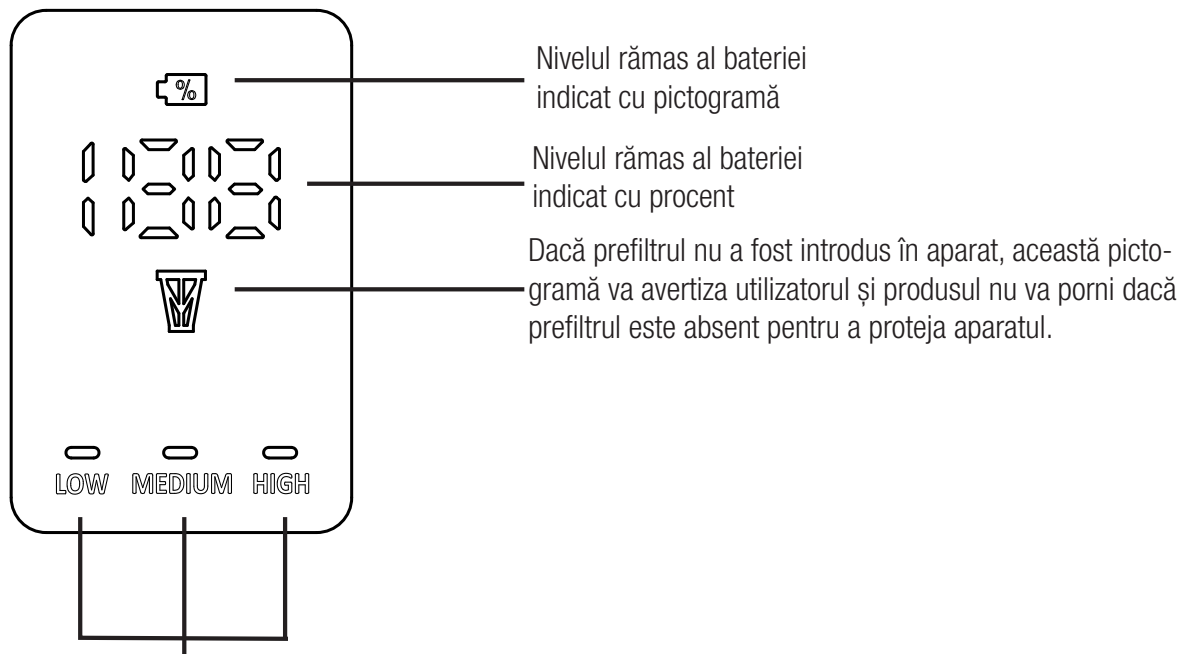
%

Nivelul rămas al bateriei indicat cu pictogramă

Nivelul rămas al bateriei indicat cu procent

Dacă prefiltrul nu a fost introdus în aparat, această pictogramă va avertiza utilizatorul și produsul nu va porni dacă prefiltrul este absent pentru a proteja aparatul.

LOW MEDIUM HIGH